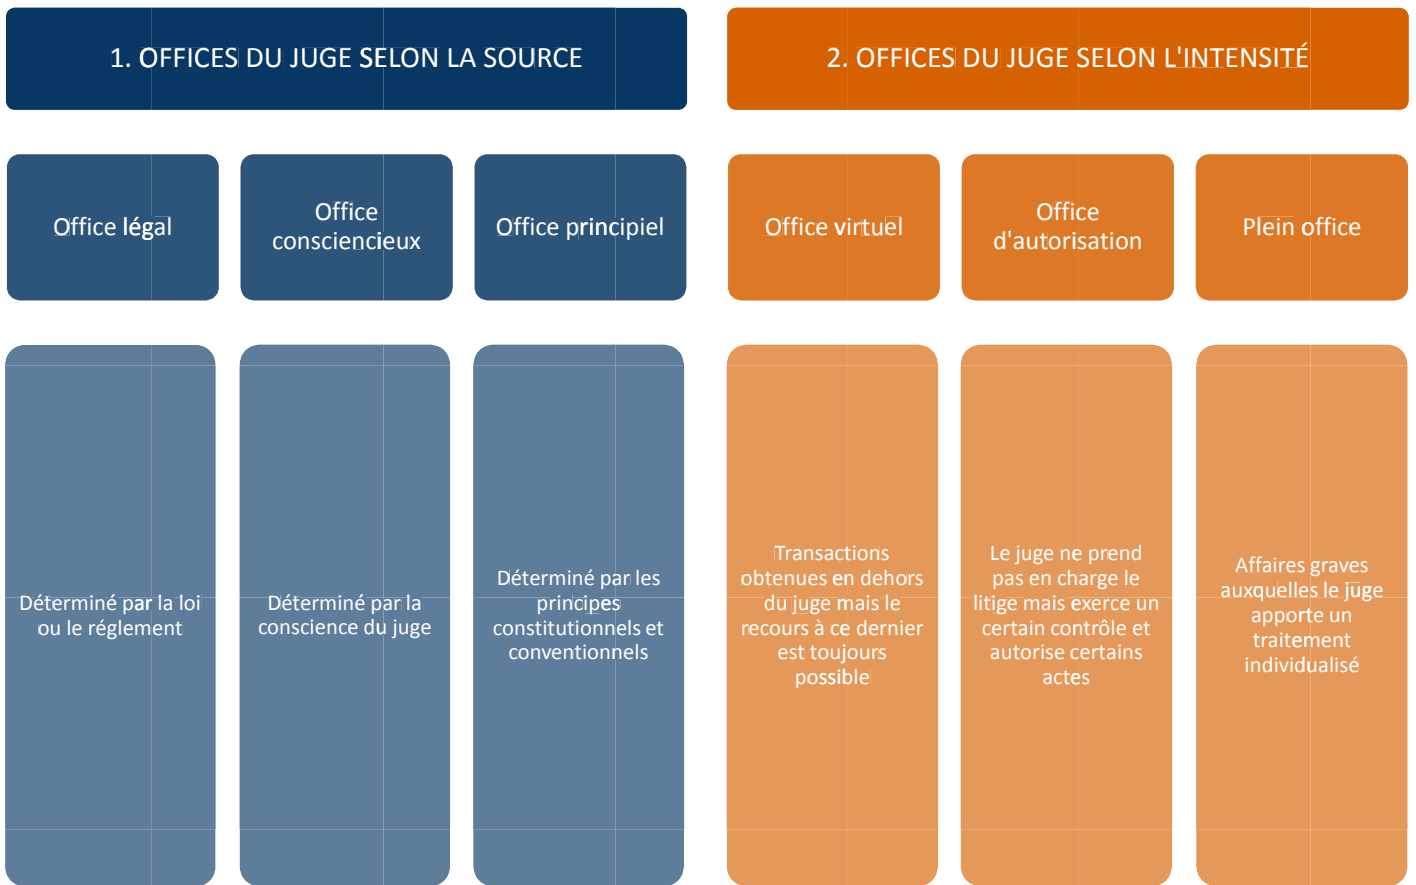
1. OFFICES DU JUGE SELON LA SOURCE

Office légal

Office consciencieux

Office principiel

Déterminé par la loi ou le réglement

Déterminé par la conscience du juge

Déterminé par les principes constitutionnels et conventionnels

2. OFFICES DU JUGE SELON L'INTENSITÉ

Office virtuel

Office d'autorisation

Plein office

Transactions obtenues en dehors du juge mais le recours à ce dernier est toujours possible

Le juge ne prend pas en charge le litige mais exerce un certain contrôle et autorise certains actes

Affaires graves auxquelles le juge apporte un traitement individualisé